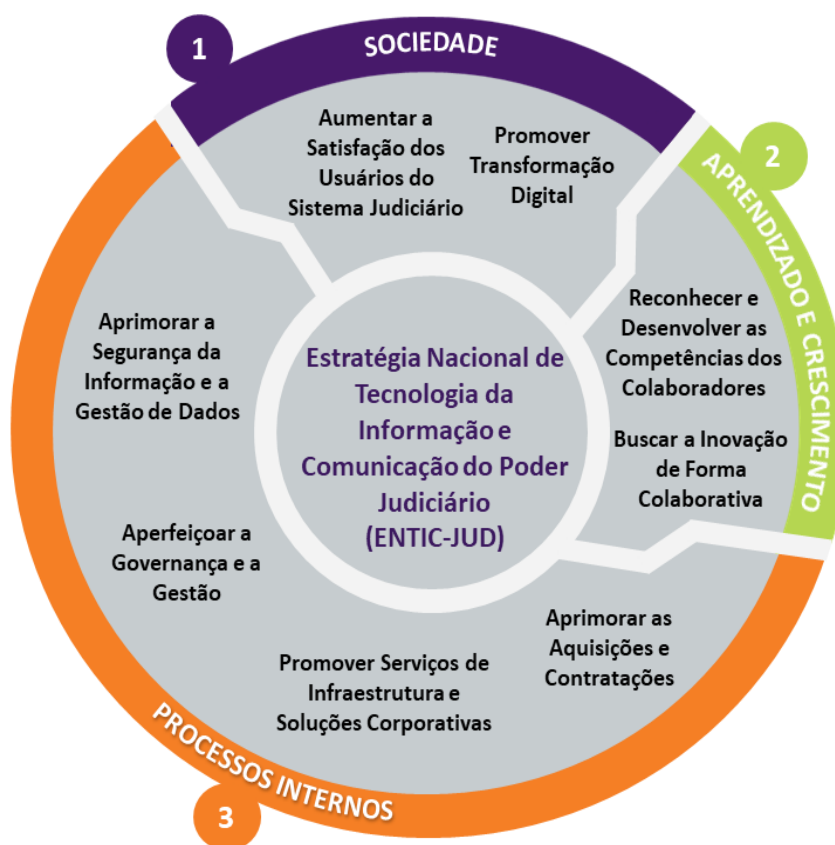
1

SOCIEDADE

Aumentar a Satisfação dos Usuários do Sistema Judiciário

Promover Transformação Digital

2

APRENDIZADO E CRESCIMENTO

Reconhecer e Desenvolver as Competências dos Colaboradores

Buscar a Inovação de Forma Colaborativa

Estratégia Nacional de Tecnologia da Informação e Comunicação do Poder Judiciário (ENTIC-JUD)

Aprimorar a Segurança da Informação e a Gestão de Dados

Aperfeiçoar a Governança e a Gestão

Aprimorar as Aquisições e Contratações

Promover Serviços de Infraestrutura e Soluções Corporativas

PROCESSOS INTERNOS

3